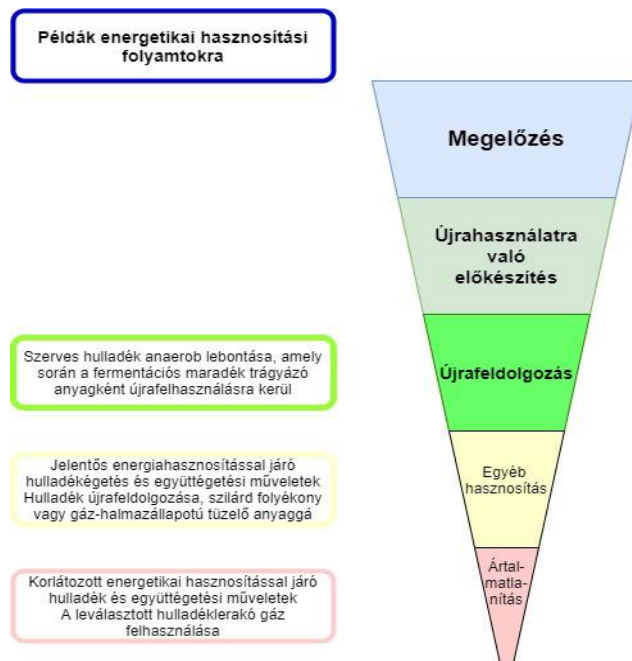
Példák energetikai hasznosítási folyamtokra

Megelőzés

Újrahasználatra való előkészítés

Szerves hulladék anaerob lebontása, amely során a fermentációs maradék trágyázó anyagként újrafelhasználásra kerül

Újrafeldolgozás

Jelentős energiahasznosítással járó hulladékégetés és együttégetési műveletek
Hulladék újrafeldolgozása, szilárd folyékony vagy gáz-halmazállapotú tüzelő anyaggá

Egyéb hasznosítás

Korlátozott energetikai hasznosítással járó hulladék és együttégetési műveletek
A leválasztott hulladéklerakó gáz felhasználása

Ártalmatlanítás